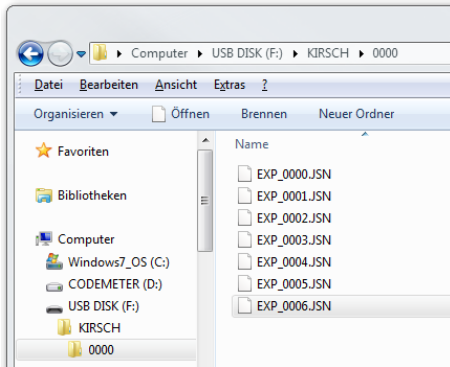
▸ Computer ▸ USB DISK (F:) ▸ KIRSCH ▸ 0000

Datei Bearbeiten Ansicht Extras ?

Organisieren ▾ Öffnen Brennen Neuer Ordner

Favoriten

Bibliotheken

Computer
Windows7_OS (C:)
CODEMETER (D:)
USB DISK (F:)
KIRSCH
0000

Name
EXP_0000.JSN
EXP_0001.JSN
EXP_0002.JSN
EXP_0003.JSN
EXP_0004.JSN
EXP_0005.JSN
EXP_0006.JSN